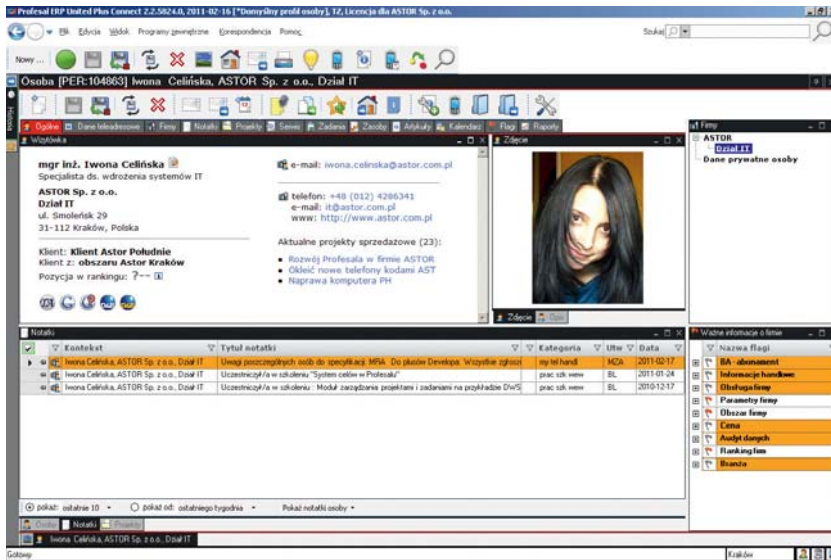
Profesal ERP United Plus Connect 2.2.5824.0, 2011-02-16 [*Domyślny profil osoby], TZ, Licencja dla ASTOR Sp. z o.o.

Plik Edycja Widok Programy zewnętrzne Korespondencja Pomoc

Szukaj

Nowy

Osoba [PER:104863] Iwona Celińska, ASTOR Sp. z o.o., Dział IT

Ogólne | Dane teleadresowe | Firmy | Notatki | Projekty | Serwis | Zadania | Zasoby | Artykuły | Kalendarz | Flagi | Raporty

Wszystko

mgr inż. Iwona Celińska
Specjalista ds. wdrożenia systemów IT

ASTOR Sp. z o.o.
Dział IT
ul. Smoleńsk 29
31-112 Kraków, Polska

Klient: Klient Astor Południe
Klient z: obszaru Astor Kraków
Pozycja w rankingu: ?--

e-mail: iwona.celinska@astor.com.pl

telefon: +48 (012) 4286341
e-mail: it@astor.com.pl
www: http://www.astor.com.pl

Aktualne projekty sprzedażowe (23):

• Rozwój Profesala w firmie ASTOR
• Okleić nowe telefony kodami AST
• Naprawa komputera PH

Zdjęcie

Zdjęcie | Opis

Firmy
ASTOR
Dział IT
Dane prywatne osoby

Notatki

| | Kontekst | Tytuł notatki | Kategoria | Utw | Data |
|---|---|---|---|---|---|
| | Iwona Celińska, ASTOR Sp. z o.o., Dział IT | Uwagi poszczególnych osób do specyfikacji MRA. Do plusów Developa: Wszystkie zgłosz | my tel handl | MZA | 2011-02-17 |
| | Iwona Celińska, ASTOR Sp. z o.o., Dział IT | Uczestniczył/a w szkoleniu "System celów w Profesalu" | prac szk wew | BL | 2011-01-24 |
| | Iwona Celińska, ASTOR Sp. z o.o., Dział IT | Uczestniczył/a w szkoleniu : Moduł zarządzania projektami i zadaniami na przykładzie DWS | prac szk wew | BL | 2010-12-17 |

pokaż: ostatnie 10 | pokaż od: ostatniego tygodnia | Pokaż notatki osoby

Osoby | Notatki | Projekty

Ważne informacje o firmie

Nazwa flagi
BA - abonament
Informacje handlowe
Obsługa firmy
Parametry firmy
Obszar firmy
Cena
Audyt danych
Ranking firm
Branża

Iwona Celińska, ASTOR Sp. z o.o., Dział IT

Gotowy

Kraków